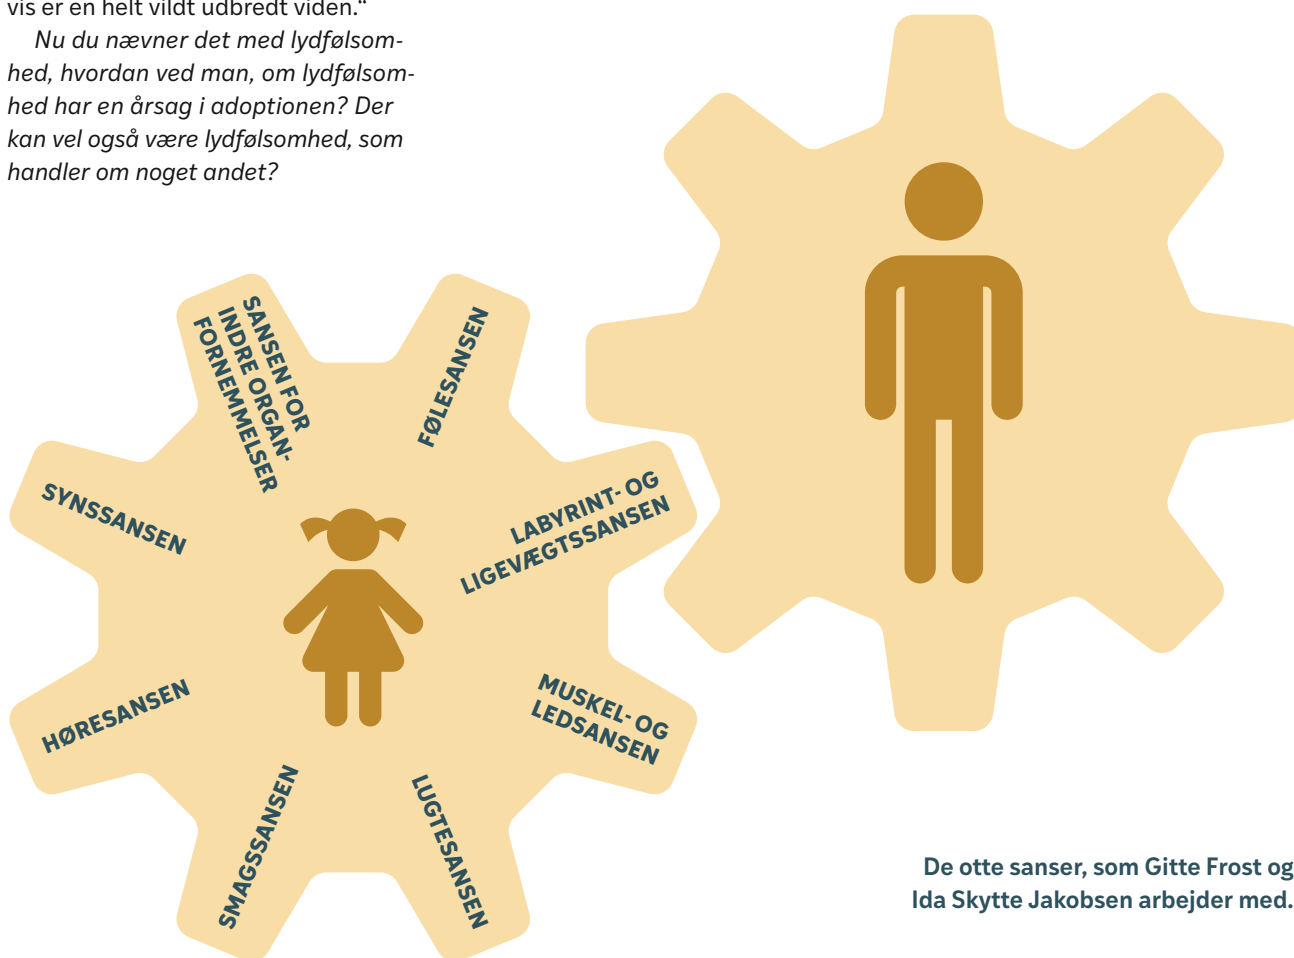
vis er en helt vildt udbredt viden."

*Nu du nævner det med lydfølsomhed, hvordan ved man, om lydfølsomhed har en årsag i adoptionen? Der kan vel også være lydfølsomhed, som handler om noget andet?*

SANSEN FOR INDRE ORGANFORNEMMELSER

FØLESANSEN

SYNSSANSEN

LABYRINT- OG LIGEVÆGTSSANSEN

HØRESANSEN

MUSKEL- OG LEDSANSEN

SMAGSSANSEN

LUGTESANSEN

De otte sanser, som Gitte Frost og Ida Skytte Jakobsen arbejder med.